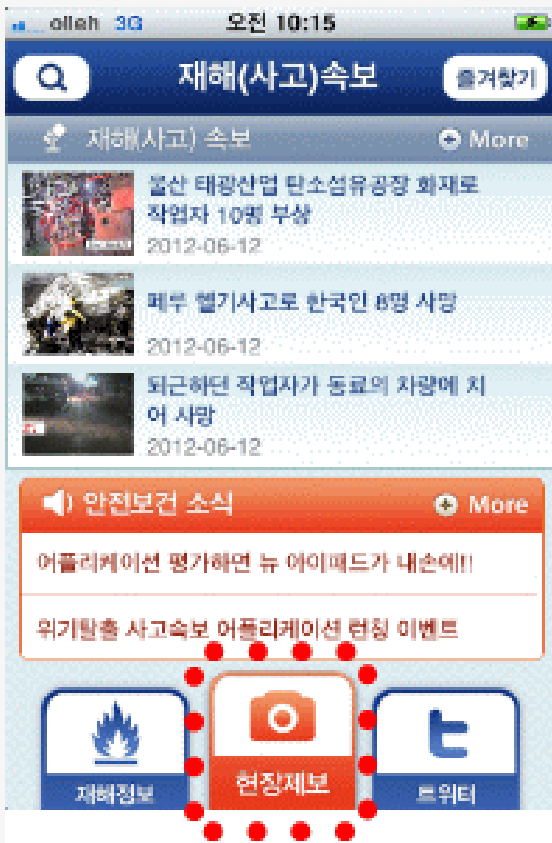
olleh 3G 오전 10:15

재해(사고)속보 즐겨찾기

재해(사고) 속보 More

울산 태광산업 탄소섬유공장 화재로 작업자 10명 부상
2012-06-12

페루 헬기사고로 한국인 8명 사망
2012-06-12

퇴근하던 작업자가 동료의 차량에 치어 사망
2012-06-12

안전보건 소식 More

어플리케이션 평가하면 뉴 아이패드가 내손에!!

위기탈출 사고속보 어플리케이션 런칭 이벤트

재해정보 현장제보 트위터